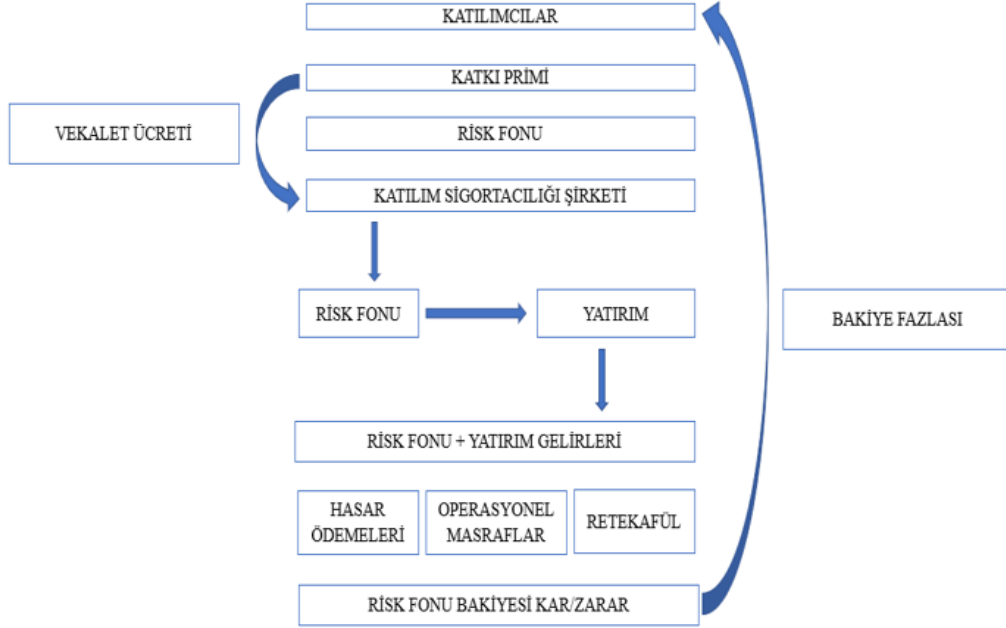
KATILIMCILAR

KATKI PRİMİ

VEKALET ÜCRETİ

RİSK FONU

KATILIM SİGORTACILIĞI ŞİRKETİ

RİSK FONU

YATIRIM

BAKİYE FAZLASI

RİSK FONU + YATIRIM GELİRLERİ

HASAR ÖDEMELERİ

OPERASYONEL MASRAFLAR

RETEKAFÜL

RİSK FONU BAKİYESİ KAR/ZARAR